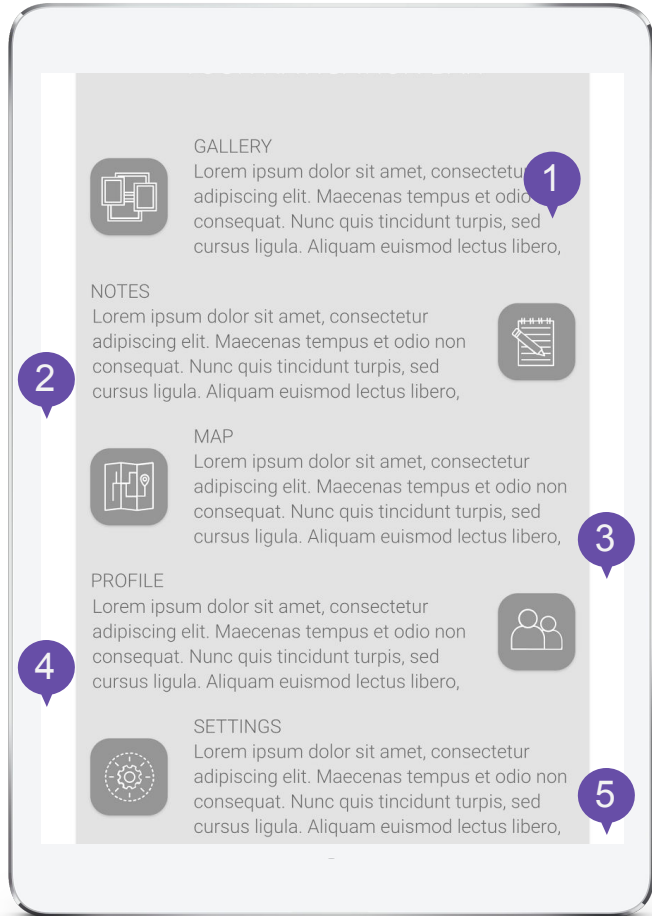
GALLERY
Lorem ipsum dolor sit amet, consectetu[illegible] adipiscing elit. Maecenas tempus et odio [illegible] consequat. Nunc quis tincidunt turpis, sed cursus ligula. Aliquam euismod lectus libero,

1

NOTES
Lorem ipsum dolor sit amet, consectetur adipiscing elit. Maecenas tempus et odio non consequat. Nunc quis tincidunt turpis, sed cursus ligula. Aliquam euismod lectus libero,

2

MAP
Lorem ipsum dolor sit amet, consectetur adipiscing elit. Maecenas tempus et odio non consequat. Nunc quis tincidunt turpis, sed cursus ligula. Aliquam euismod lectus libero,

3

PROFILE
Lorem ipsum dolor sit amet, consectetur adipiscing elit. Maecenas tempus et odio non consequat. Nunc quis tincidunt turpis, sed cursus ligula. Aliquam euismod lectus libero,

4

SETTINGS
Lorem ipsum dolor sit amet, consectetur adipiscing elit. Maecenas tempus et odio non consequat. Nunc quis tincidunt turpis, sed cursus ligula. Aliquam euismod lectus libero,

5